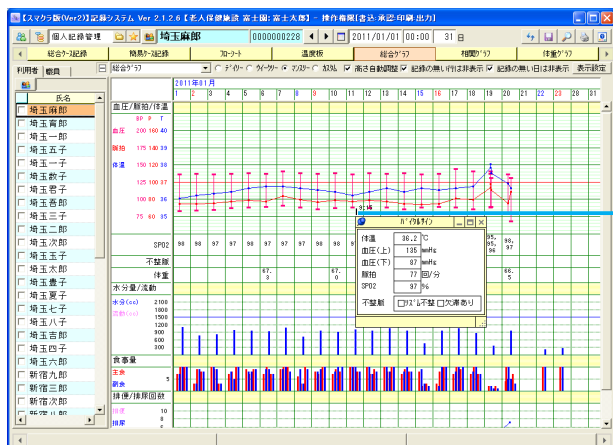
【スマクラ版(Ver2)】記録システム Ver 2.1.2.6【老人保健施設 富士園: 富士太郎】- 操作権限[書込·承認·印刷·出力]

個人記録管理 埼玉麻郎 0000000228 2011/01/01 00:00 31 日

総合ケア記録 | 簡易ケア記録 | フローシート | 温度板 | 総合グラフ | 相関グラフ | 体重グラフ

利用者 | 職員 | 総合グラフ | デイリー | ウィークリー | マンスリー | カスタム | 高さ自動調整 | 記録の無い行は非表示 | 記録の無い日は非表示 | 表示設定

| 氏名 |
|---|
| 埼玉麻郎 |
| 埼玉育郎 |
| 埼玉一郎 |
| 埼玉五子 |
| 埼玉一子 |
| 埼玉数子 |
| 埼玉君子 |
| 埼玉吾郎 |
| 埼玉三子 |
| 埼玉二郎 |
| 埼玉次郎 |
| 埼玉三子 |
| 埼玉太郎 |
| 埼玉豊子 |
| 埼玉夏子 |
| 埼玉七子 |
| 埼玉八子 |
| 埼玉吉郎 |
| 埼玉四子 |
| 埼玉六郎 |
| 新宿九郎 |
| 新宿三郎 |
| 新宿次郎 |
| 新宿八郎 |

2011年01月
1 2 3 4 5 6 7 8 9 10 11 12 13 14 15 16 17 18 19 20 21 22 23 24 25 26 27 28 29 30 31

血圧/脈拍/体温
80 0 f
血圧 200 180 40
脈拍 175 140 39
体温 150 120 38
125 100 37
100 80 36
75 60 35

SPO2 98 98 97 97 98 97 97 98 9 95, 98, 96 98, 97
不整脈
体重 67.3 67.0 66.5
水分量/流動
水分(cc) 2100 1800 1500 1200 900 600 300
流動(cc)
食事量
主食
副食 5
排便/排尿回数
排便 10
排尿 5

バイタルサイン
体温 36.2 ℃
血圧(上) 135 mmHg
血圧(下) 87 mmHg
脈拍 77 回/分
SPO2 97 %
不整脈 □リズム不整 □欠滞あり